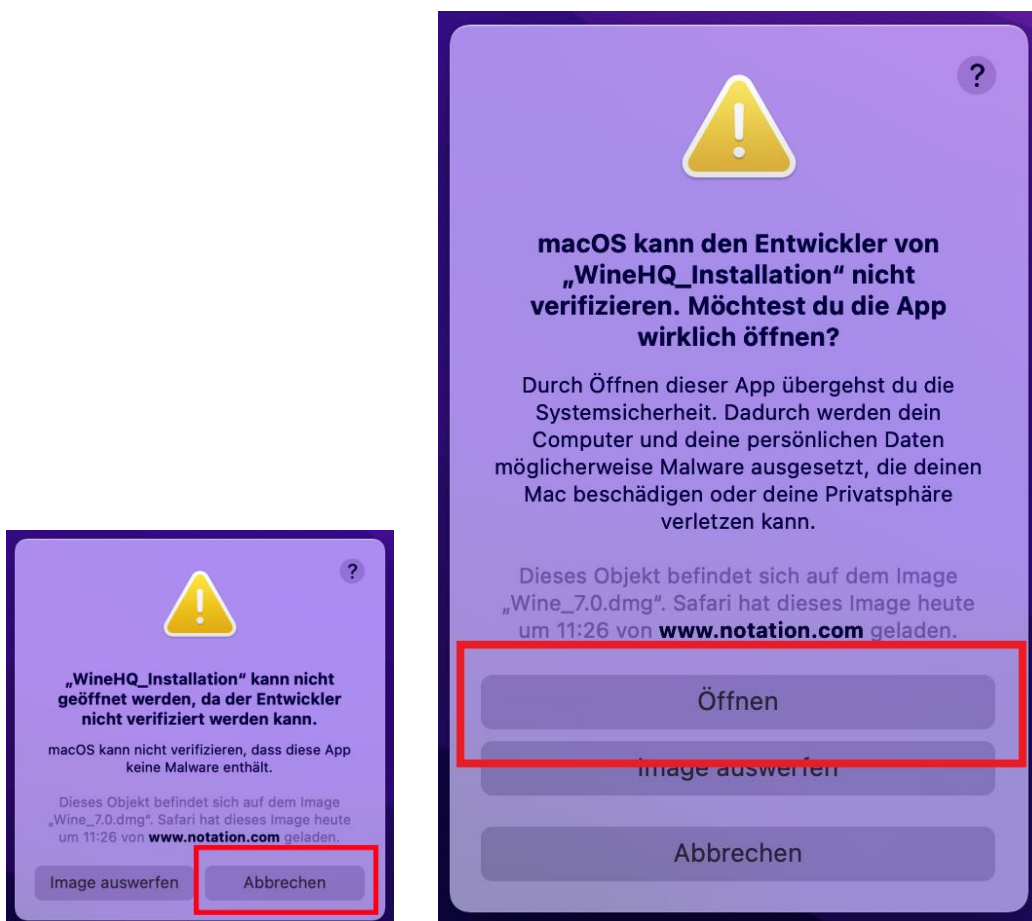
?

„WineHQ_Installation“ kann nicht geöffnet werden, da der Entwickler nicht verifiziert werden kann.

macOS kann nicht verifizieren, dass diese App keine Malware enthält.

Dieses Objekt befindet sich auf dem Image „Wine_7.0.dmg“. Safari hat dieses Image heute um 11:26 von **www.notation.com** geladen.

Image auswerfen

Abbrechen

?

macOS kann den Entwickler von „WineHQ_Installation“ nicht verifizieren. Möchtest du die App wirklich öffnen?

Durch Öffnen dieser App übergehst du die Systemsicherheit. Dadurch werden dein Computer und deine persönlichen Daten möglicherweise Malware ausgesetzt, die deinen Mac beschädigen oder deine Privatsphäre verletzen kann.

Dieses Objekt befindet sich auf dem Image „Wine_7.0.dmg“. Safari hat dieses Image heute um 11:26 von **www.notation.com** geladen.

Öffnen

Image auswerfen

Abbrechen